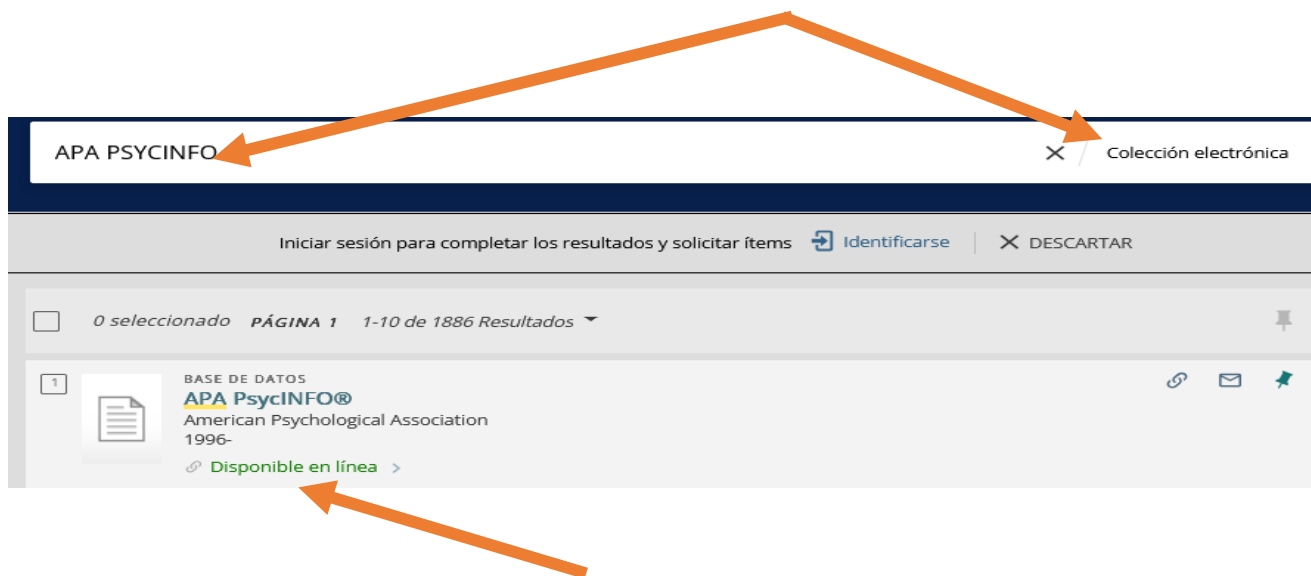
APA PSYCINFO

Colección electrónica

Iniciar sesión para completar los resultados y solicitar ítems Identificarse DESCARTAR

0 seleccionado PÁGINA 1 1-10 de 1886 Resultados

1

BASE DE DATOS
APA PsycINFO®
American Psychological Association
1996-
Disponible en línea >